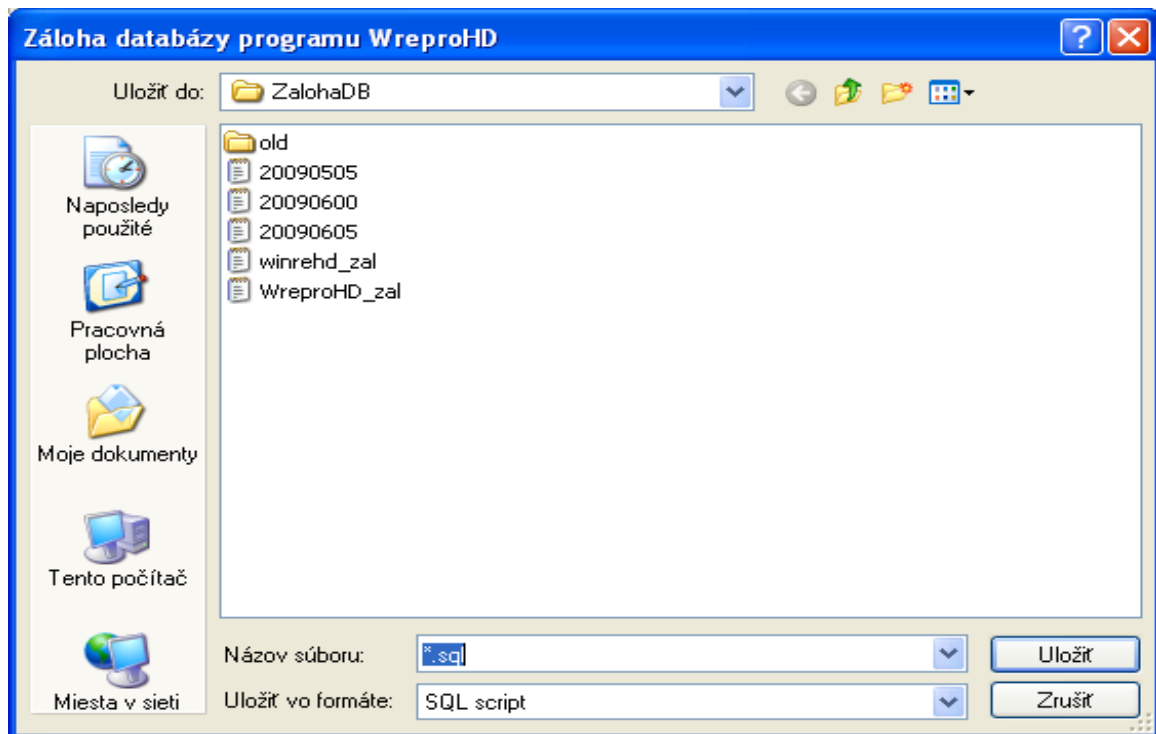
Záloha databázy programu WreproHD

Uložiť do: ZalohaDB

Naposledy použité

Pracovná plocha

Moje dokumenty

Tento počítač

Miesta v sieti

old
20090505
20090600
20090605
winrehd_zal
WreproHD_zal

Názov súboru: *.sql

Uložiť vo formáte: SQL script

Uložiť

Zrušiť